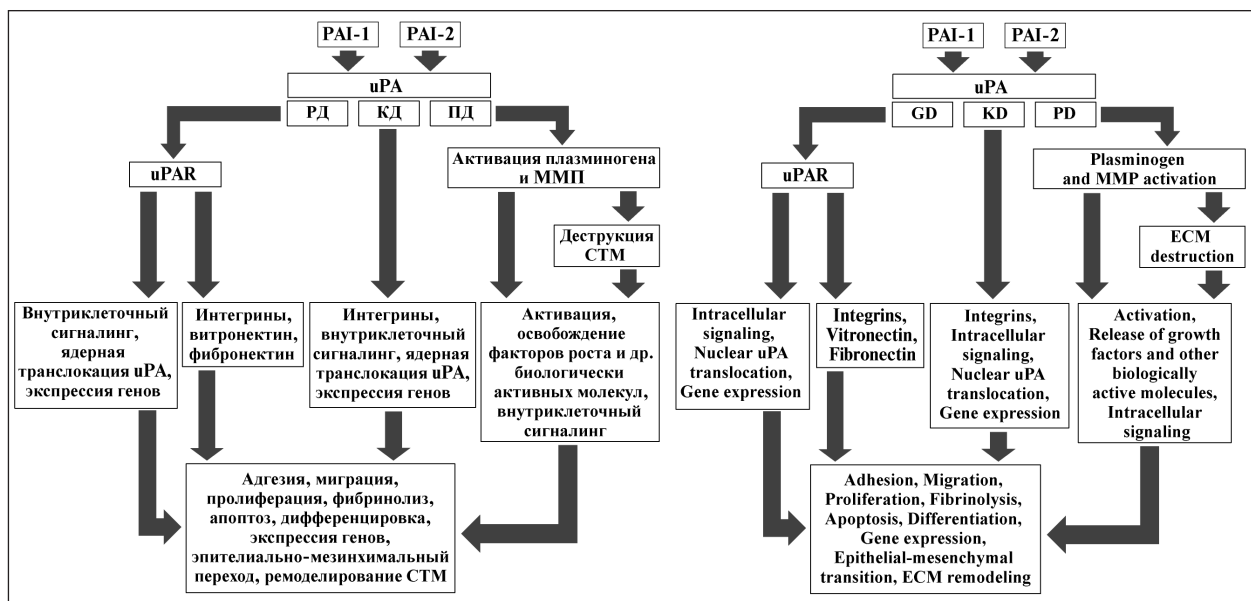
PAI-1 PAI-2

uPA

РД КД ПД

uPAR

Активация плазминогена и ММП

Деструкция СТМ

Внутриклеточный сигналинг, ядерная транслокация uPA, экспрессия генов

Интегрины, витронектин, фибронектин

Интегрины, внутриклеточный сигналинг, ядерная транслокация uPA, экспрессия генов

Активация, освобождение факторов роста и др. биологически активных молекул, внутриклеточный сигналинг

Адгезия, миграция, пролиферация, фибринолиз, апоптоз, дифференцировка, экспрессия генов, эпителиально-мезинхимальный переход, ремоделирование СТМ

PAI-1 PAI-2

uPA

GD KD PD

uPAR

Plasminogen and MMP activation

ECM destruction

Intracellular signaling, Nuclear uPA translocation, Gene expression

Integrins, Vitronectin, Fibronectin

Integrins, Intracellular signaling, Nuclear uPA translocation, Gene expression

Activation, Release of growth factors and other biologically active molecules, Intracellular signaling

Adhesion, Migration, Proliferation, Fibrinolysis, Apoptosis, Differentiation, Gene expression, Epithelial-mesenchymal transition, ECM remodeling